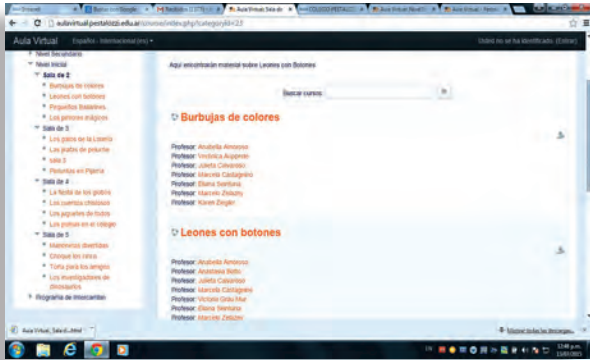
aulavirtual.pestalozzi.edu.ar/course/index.php?categoryid=23

Aula Virtual   Español - Internacional (es)   Usted no se ha identificado. (Entrar)

Nivel Secundario
Nivel Inicial
Sala de 2
Burbujas de colores
Leones con botones
Pequeños Bailarines
Los pinceles mágicos
Sala de 3
Los patos de la Laguna
Los pulpos de peluche
sala 3
Pelusitas en Piyama
Sala de 4
La fiesta de los globos
Los cuentos chistosos
Los juguetes de todos
Los ponys en el colegio
Sala de 5
Maestros divertidos
Conque los ricos
Torta para los amigos
Los investigadores de dinosaurios
Programa de Intercambio

Aquí encontrarán material sobre Leones con Botones

Buscar cursos: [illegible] Ir

Burbujas de colores

Profesor: Anabella Amoroso
Profesor: Verónica Augenier
Profesor: Julieta Colorasso
Profesor: Marcela Castagnino
Profesor: Eliana Santana
Profesor: Marcelo Zeballos
Profesor: Karen Ziegler

Leones con botones

Profesor: Anabella Amoroso
Profesor: Anastasia Botto
Profesor: Julieta Colorasso
Profesor: Marcela Castagnino
Profesor: Victoria Grau Mur
Profesor: Eliana Santana
Profesor: Marcelo Zeballos

Aula Virtual_Sala d....html

Mostrar todas las descargas...